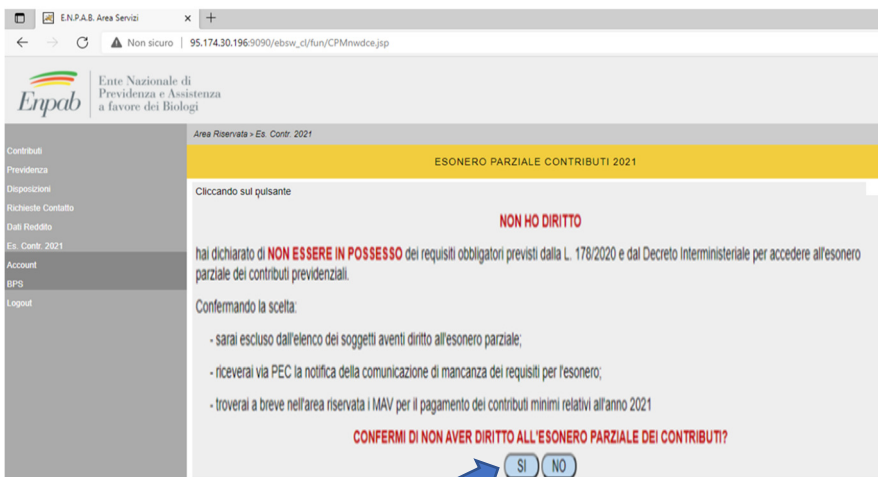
E.N.P.A.B. Area Servizi × +

Non sicuro | 95.174.30.196:9090/ebsw_cl/fun/CPMnwdce.jsp

Enpab Ente Nazionale di Previdenza e Assistenza a favore dei Biologi

Contributi
Previdenza
Disposizioni
Richieste Contatto
Dati Reddito
Es. Contr. 2021
Account
BPS
Logout

Area Riservata » Es. Contr. 2021

ESONERO PARZIALE CONTRIBUTI 2021

Cliccando sul pulsante

NON HO DIRITTO

hai dichiarato di NON ESSERE IN POSSESSO dei requisiti obbligatori previsti dalla L. 178/2020 e dal Decreto Interministeriale per accedere all'esonero parziale dei contributi previdenziali.

Confermando la scelta:

- sarai escluso dall'elenco dei soggetti aventi diritto all'esonero parziale;

- riceverai via PEC la notifica della comunicazione di mancanza dei requisiti per l'esonero;

- troverai a breve nell'area riservata i MAV per il pagamento dei contributi minimi relativi all'anno 2021

CONFERMI DI NON AVER DIRITTO ALL'ESONERO PARZIALE DEI CONTRIBUTI?

SI NO